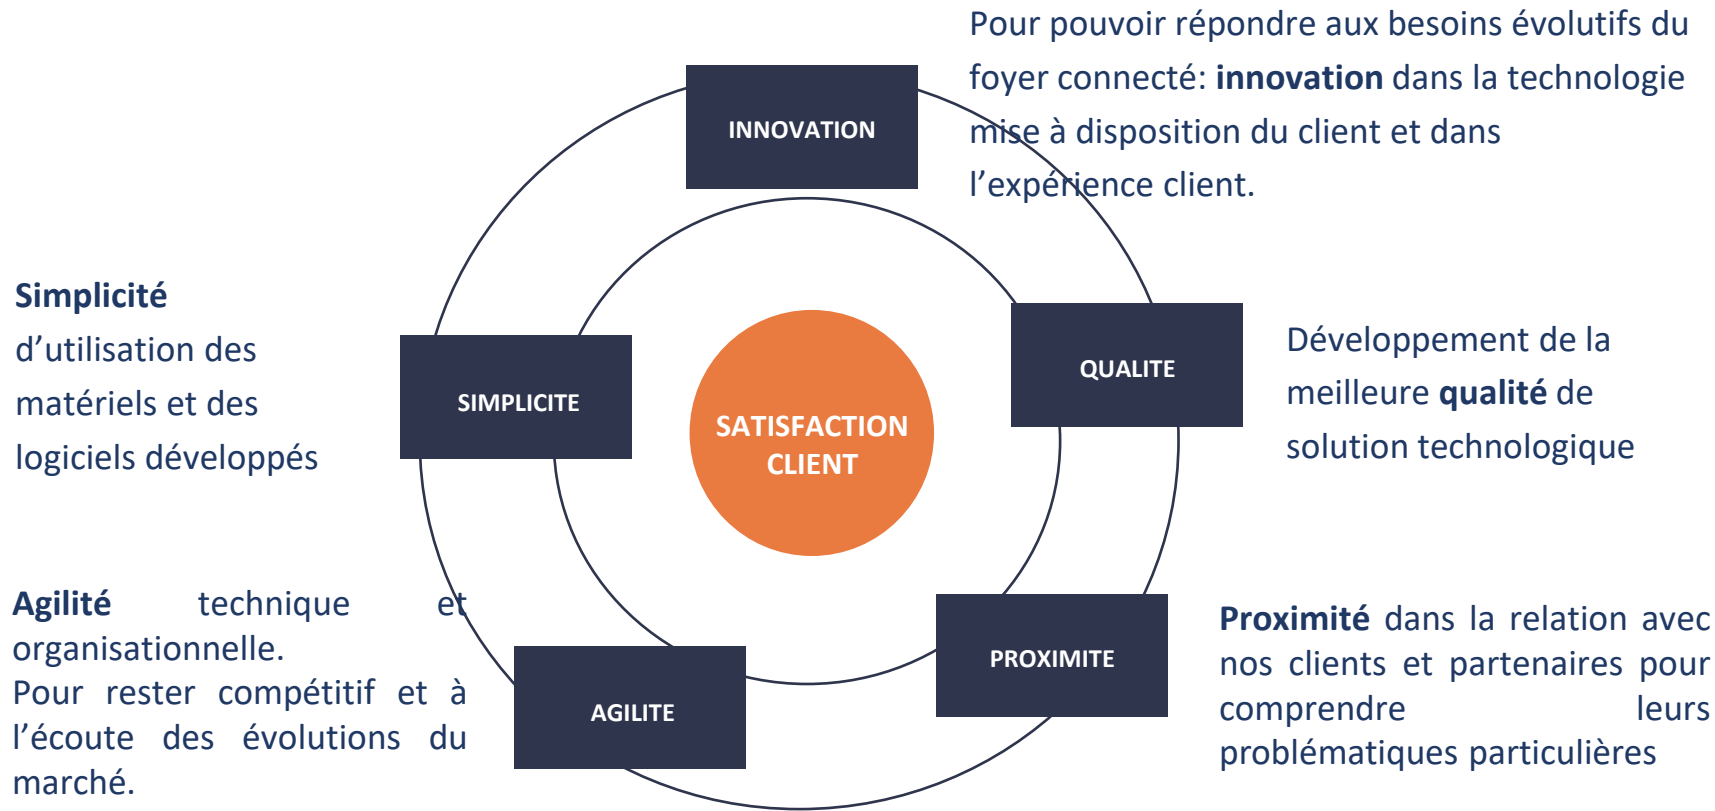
Pour pouvoir répondre aux besoins évolutifs du foyer connecté: **innovation** dans la technologie mise à disposition du client et dans l'expérience client.

INNOVATION

**Simplicité** d'utilisation des matériels et des logiciels développés

SIMPLICITE

SATISFACTION CLIENT

QUALITE

Développement de la meilleure **qualité** de solution technologique

**Agilité** technique et organisationnelle.
Pour rester compétitif et à l'écoute des évolutions du marché.

AGILITE

PROXIMITE

**Proximité** dans la relation avec nos clients et partenaires pour comprendre leurs problématiques particulières